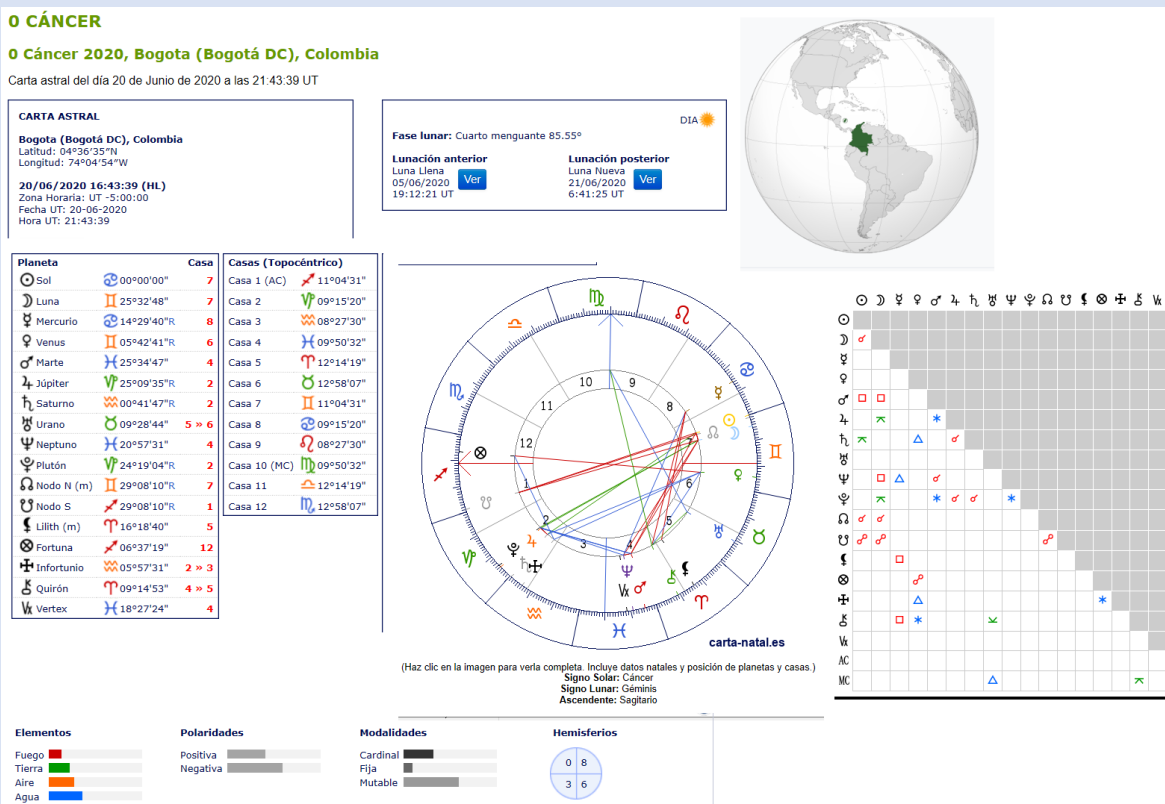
0 CÁNCER

0 Cáncer 2020, Bogota (Bogotá DC), Colombia

Carta astral del día 20 de Junio de 2020 a las 21:43:39 UT

CARTA ASTRAL

Bogota (Bogotá DC), Colombia
Latitud: 04°36'35"N
Longitud: 74°04'54"W

20/06/2020 16:43:39 (HL)
Zona Horaria: UT -5:00:00
Fecha UT: 20-06-2020
Hora UT: 21:43:39

DIA

Fase lunar: Cuarto menguante 85.55°

Lunación anterior
Luna Llena
05/06/2020
19:12:21 UT
Ver

Lunación posterior
Luna Nueva
21/06/2020
6:41:25 UT
Ver

| Planeta | | Casa |
|---|---|---|
| Sol | 00°00'00" | 7 |
| Luna | 25°32'48" | 7 |
| Mercurio | 14°29'40"R | 8 |
| Venus | 05°42'41"R | 6 |
| Marte | 25°34'47" | 4 |
| Júpiter | 25°09'35"R | 2 |
| Saturno | 00°41'47"R | 2 |
| Urano | 09°28'44" | 5 » 6 |
| Neptuno | 20°57'31" | 4 |
| Plutón | 24°19'04"R | 2 |
| Nodo N (m) | 29°08'10"R | 7 |
| Nodo S | 29°08'10"R | 1 |
| Lilith (m) | 16°18'40" | 5 |
| Fortuna | 06°37'19" | 12 |
| Infortunio | 05°57'31" | 2 » 3 |
| Quirón | 09°14'53" | 4 » 5 |
| Vertex | 18°27'24" | 4 |

| Casas (Topocéntrico) | |
|---|---|
| Casa 1 (AC) | 11°04'31" |
| Casa 2 | 09°15'20" |
| Casa 3 | 08°27'30" |
| Casa 4 | 09°50'32" |
| Casa 5 | 12°14'19" |
| Casa 6 | 12°58'07" |
| Casa 7 | 11°04'31" |
| Casa 8 | 09°15'20" |
| Casa 9 | 08°27'30" |
| Casa 10 (MC) | 09°50'32" |
| Casa 11 | 12°14'19" |
| Casa 12 | 12°58'07" |

10 9 8 11 12 7 1 6 2 5 3 4

carta-natal.es

(Haz clic en la imagen para verla completa. Incluye datos natales y posición de planetas y casas.)
Signo Solar: Cáncer
Signo Lunar: Géminis
Ascendente: Sagitario

AC
MC

Elementos
Fuego
Tierra
Aire
Agua

Polaridades
Positiva
Negativa

Modalidades
Cardinal
Fija
Mutable

Hemisferios
0 8
3 6